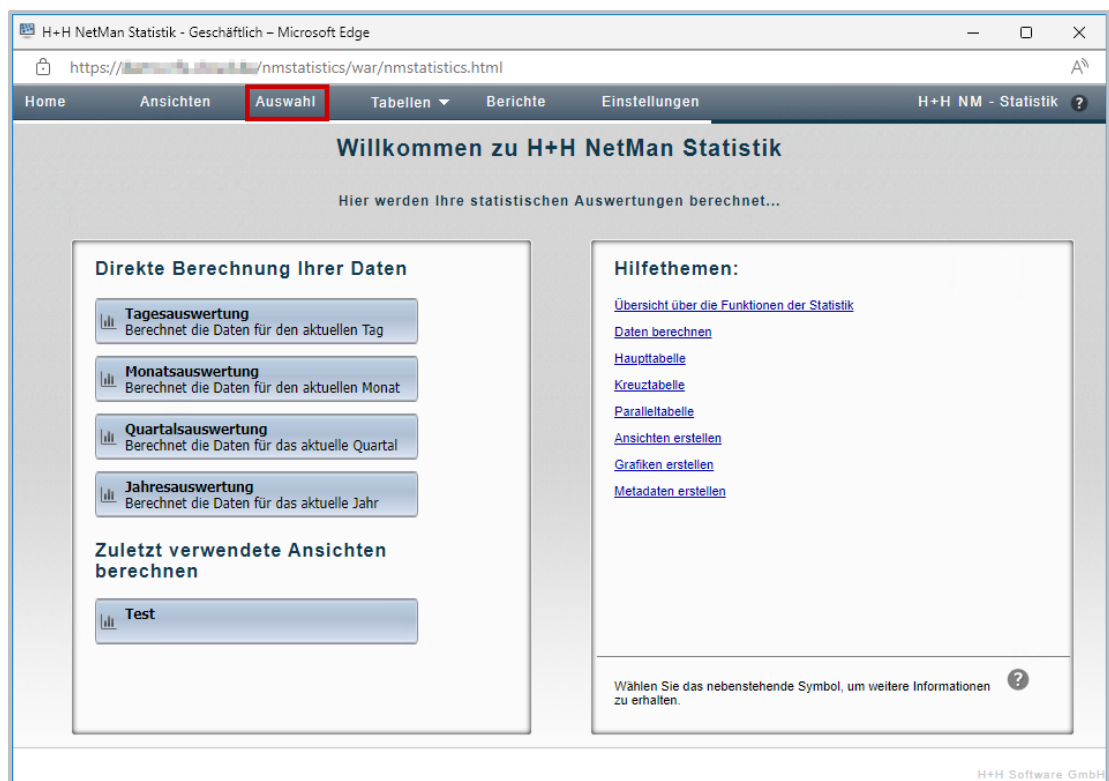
H+H NetMan Statistik - Geschäftlich – Microsoft Edge

https://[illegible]/nmstatistics/war/nmstatistics.html

Home Ansichten Auswahl Tabellen Berichte Einstellungen H+H NM - Statistik ?

Willkommen zu H+H NetMan Statistik

Hier werden Ihre statistischen Auswertungen berechnet...

Direkte Berechnung Ihrer Daten

Tagesauswertung
Berechnet die Daten für den aktuellen Tag

Monatsauswertung
Berechnet die Daten für den aktuellen Monat

Quartalsauswertung
Berechnet die Daten für das aktuelle Quartal

Jahresauswertung
Berechnet die Daten für das aktuelle Jahr

Zuletzt verwendete Ansichten berechnen

Test

Hilfethemen:

Übersicht über die Funktionen der Statistik
Daten berechnen
Haupttabelle
Kreuztabelle
Paralleltabelle
Ansichten erstellen
Grafiken erstellen
Metadaten erstellen

Wählen Sie das nebenstehende Symbol, um weitere Informationen zu erhalten.

H+H Software GmbH